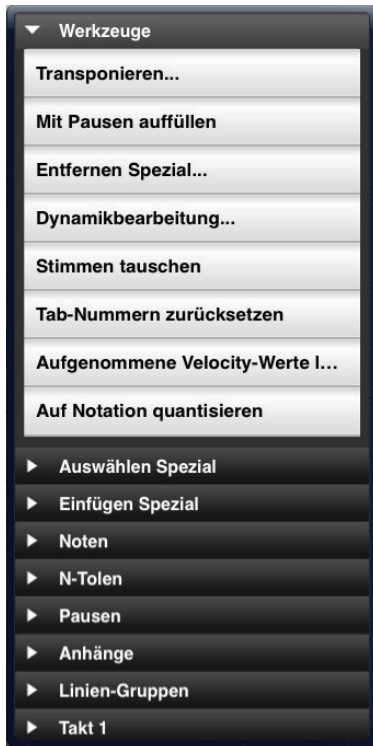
Werkzeuge

Transponieren...

Mit Pausen auffüllen

Entfernen Spezial...

Dynamikbearbeitung...

Stimmen tauschen

Tab-Nummern zurücksetzen

Aufgenommene Velocity-Werte l...

Auf Notation quantisieren

Auswählen Spezial

Einfügen Spezial

Noten

N-Tolen

Pausen

Anhänge

Linien-Gruppen

Takt 1